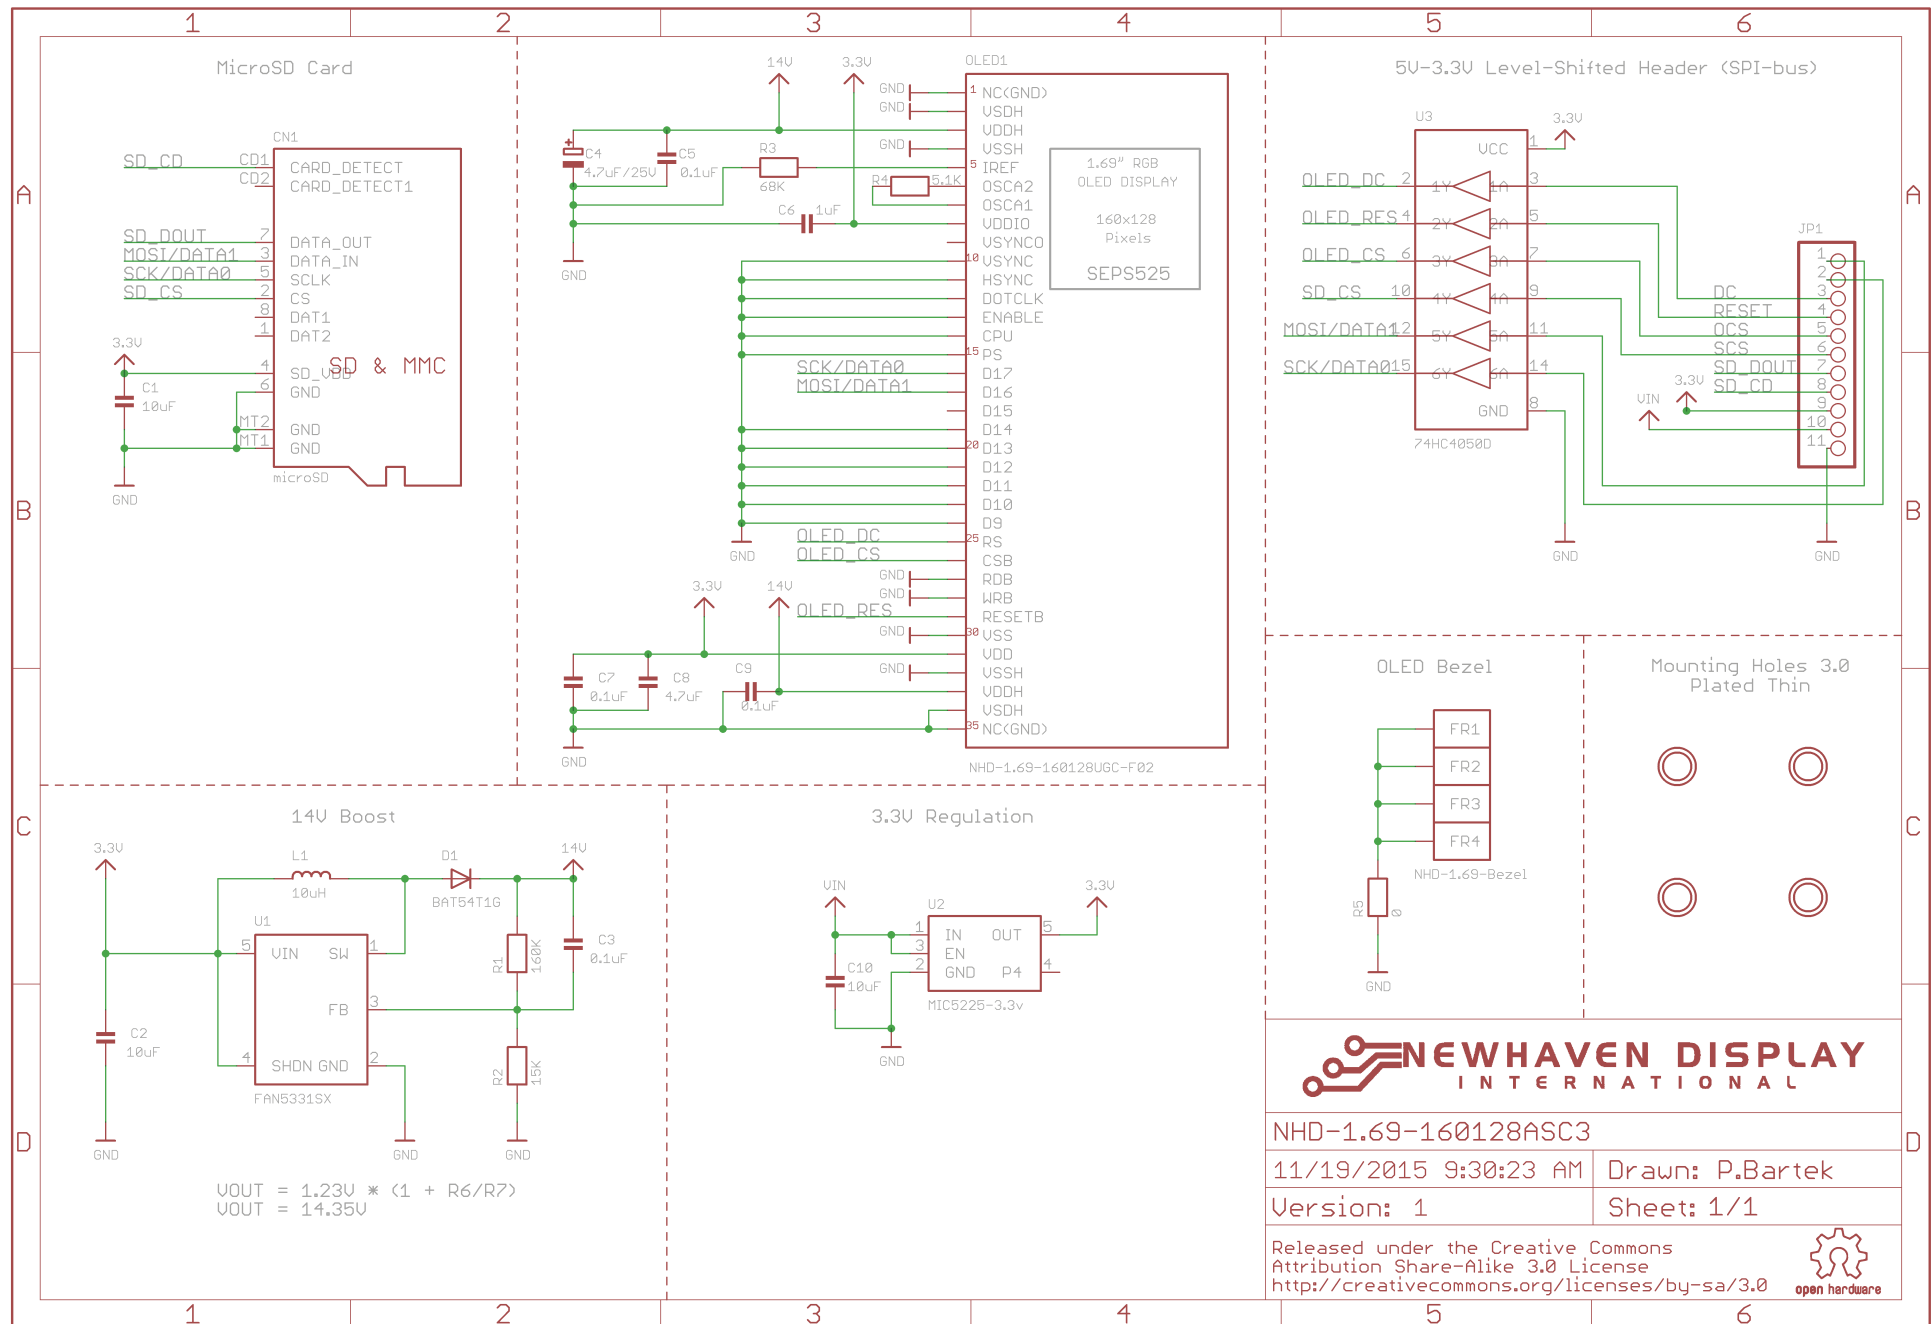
1 2 3 4 5 6

A

B

C

D

MicroSD Card

CN1

SD_CD CD1 CARD_DETECT
CD2 CARD_DETECT1

SD_DOUT 7 DATA_OUT
MOSI/DATA1 3 DATA_IN
SCK/DATA0 5 SCLK
SD_CS 2 CS
8 DAT1
1 DAT2

3.3V

4 SD_VDD SD & MMC
C1 6 GND
10uF
MT2 GND
MT1 GND

microSD

GND

14V 3.3V OLED1

GND 1 NC(GND)
GND VSDH
VDDH
GND VSSH
C4 C5 R3 5 IREF 1.69" RGB
4.7uF/25V 0.1uF 68K R4 5.1K OSCA2 OLED DISPLAY
OSCA1
C6 1uF VDDIO 160x128
VSYNCO Pixels
GND 10 VSYNC SEPS525
HSYNC
DOTCLK
ENABLE
CPU
15 PS
SCK/DATA0 D17
MOSI/DATA1 D16
D15
D14
20 D13
D12
D11
D10
D9
OLED_DC 25 RS
GND OLED_CS CSB
GND RDB
3.3V 14V GND WRB
OLED_RES RESETB
GND 30 VSS
VDD
C7 C8 C9 GND VSSH
0.1uF 4.7uF 0.1uF VDDH
VSDH
35 NC(GND)
GND
NHD-1.69-160128UGC-F02

5V-3.3V Level-Shifted Header (SPI-bus)

U3 3.3V

VCC 1

OLED_DC 2 1Y 1A 3
OLED_RES 4 2Y 2A 5 JP1
OLED_CS 6 3Y 3A 7 1
SD_CS 10 4Y 4A 9 2
MOSI/DATA1 12 5Y 5A 11 DC 3
SCK/DATA0 15 6Y 6A 14 RESET 4
OCS 5
GND 8 SCS 6
3.3V SD_DOUT 7
VIN SD_CD 8
74HC4050D 9
10
11

GND GND

OLED Bezel

FR1
FR2
FR3
FR4
NHD-1.69-Bezel

R5 0

GND

Mounting Holes 3.0
Plated Thin

14V Boost

3.3V L1 D1 14V
10uH BAT54T1G
U1
5 VIN SW 1 R1 160K C3
0.1uF
FB 3

C2
10uF 4 SHDN GND 2 R2 15K
FAN5331SX

GND GND GND

VOUT = 1.23V * (1 + R6/R7)
VOUT = 14.35V

3.3V Regulation

VIN U2 3.3V
1 IN OUT 5
3 EN
2 GND P4 4
C10
10uF MIC5225-3.3v

GND

NEWHAVEN DISPLAY
INTERNATIONAL

NHD-1.69-160128ASC3

11/19/2015 9:30:23 AM Drawn: P.Bartek

Version: 1 Sheet: 1/1

Released under the Creative Commons
Attribution Share-Alike 3.0 License
http://creativecommons.org/licenses/by-sa/3.0
open hardware

1 2 3 4 5 6